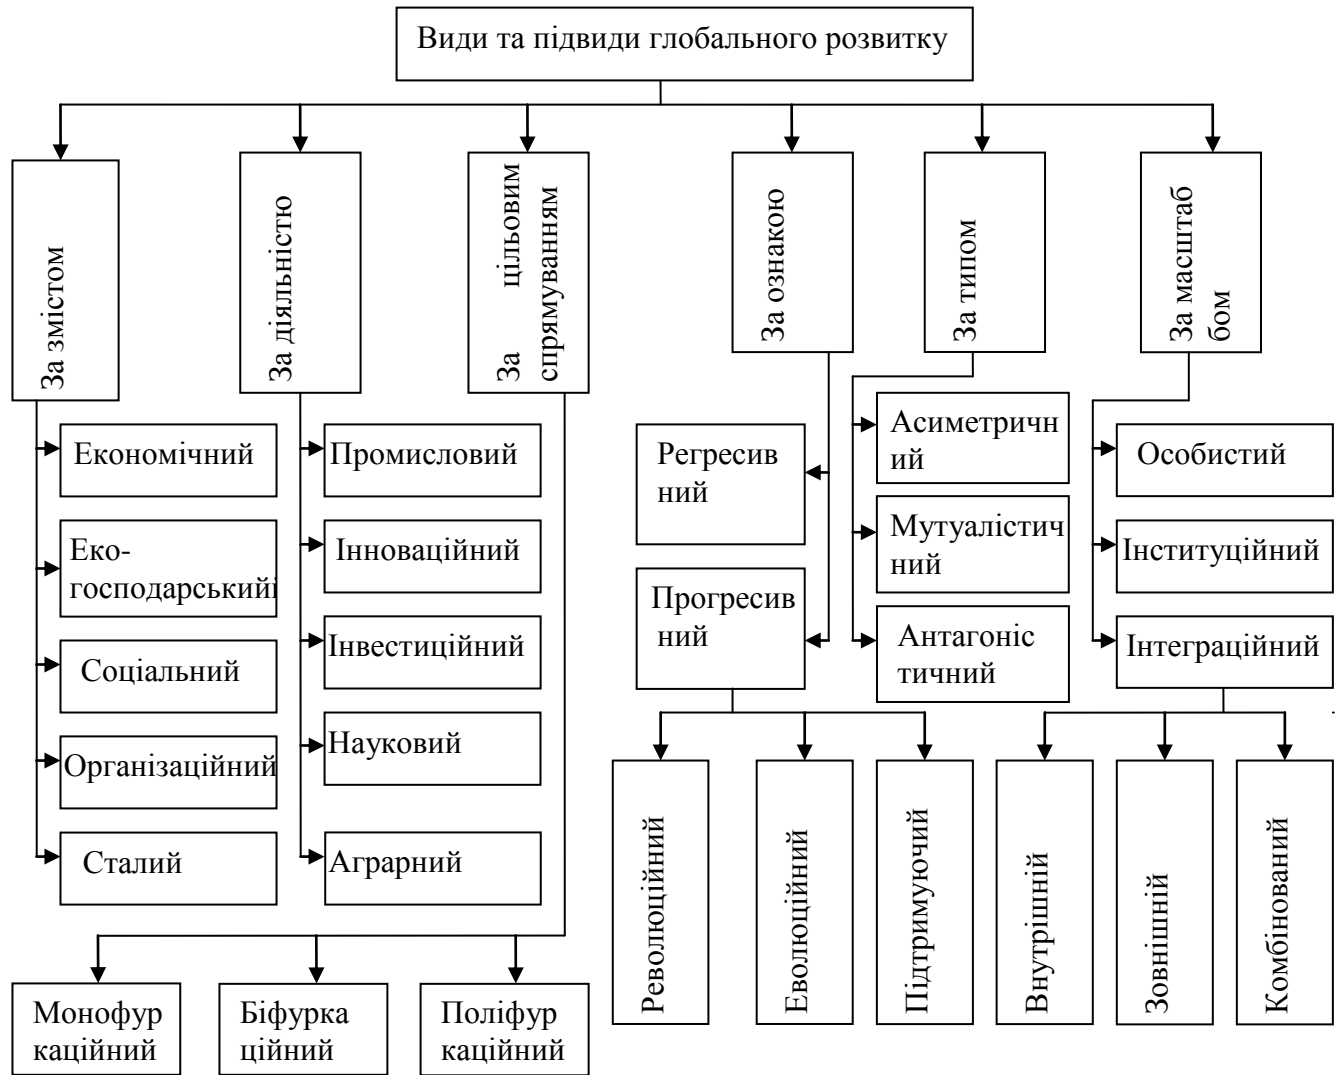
Види та підвиди глобального розвитку

За змістом

Економічний

Еко-господарськиий

Соціальний

Організаційний

Сталий

За діяльністю

Промисловий

Інноваційний

Інвестиційний

Науковий

Аграрний

За цільовим спрямуванням

Монофуркаційний

Біфуркаційний

Поліфуркаційний

За ознакою

Регресивний

Прогресивний

Революційний

Еволюційний

Підтримуючий

За типом

Асиметричний

Мутуалістичний

Антагоністичний

За масштабом

Особистий

Інституційний

Інтеграційний

Внутрішній

Зовнішній

Комбінований